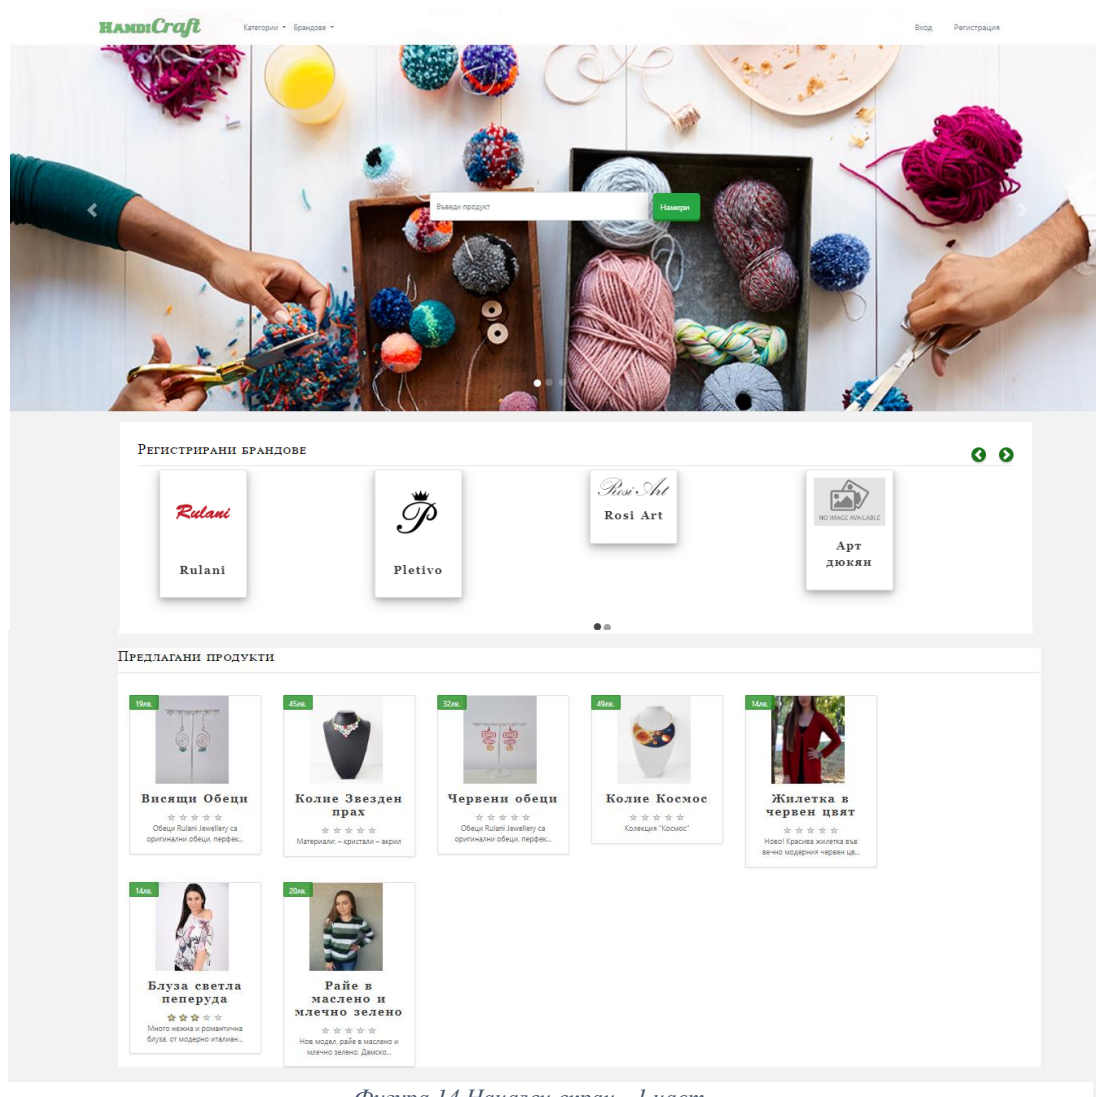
HandiCraft Категории Брандове Вход Регистрация

Въведи продукт Намери

Регистрирани брандове

Rulani
Rulani

Pletivo

Rosi Art
Rosi Art

NO IMAGE AVAILABLE
Арт дюкян

Предлагани продукти

19лв.
Висящи Обеци
Обеци Rulani Jewellery са оригинални обеци, перфек...

45лв.
Колие Звезден прах
Материали: - кристали - акрил

32лв.
Червени обеци
Обеци Rulani Jewellery са оригинални обеци, перфек...

49лв.
Колие Космос
Колекция "Космос"

14лв.
Жилетка в червен цвят
Ново! Красива жилетка във вечно модерния червен цв...

14лв.
Блуза светла пеперуда
Много нежна и романтична блуза, от модерно италиан...

20лв.
Райе в маслено и млечно зелено
Нов модел, райе в маслено и млечно зелено. Дамско...

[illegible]